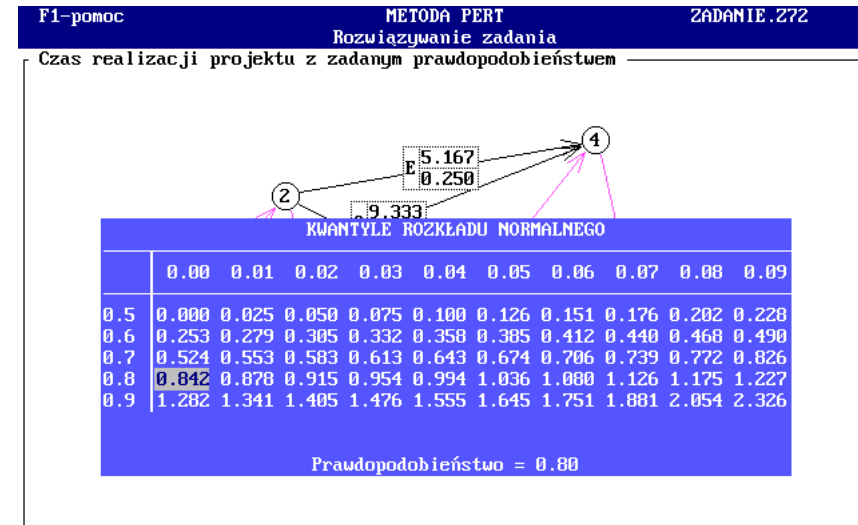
F1-pomoc METODA PERT ZADANIE.272
Rozwiązywanie zadania
Czas realizacji projektu z zadanym prawdopodobieństwem

4
2
E 5.167
0.250
9.333

KWANTYLE ROZKŁADU NORMALNEGO

| | 0.00 | 0.01 | 0.02 | 0.03 | 0.04 | 0.05 | 0.06 | 0.07 | 0.08 | 0.09 |
|---|---|---|---|---|---|---|---|---|---|---|
| 0.5 | 0.000 | 0.025 | 0.050 | 0.075 | 0.100 | 0.126 | 0.151 | 0.176 | 0.202 | 0.228 |
| 0.6 | 0.253 | 0.279 | 0.305 | 0.332 | 0.358 | 0.385 | 0.412 | 0.440 | 0.468 | 0.490 |
| 0.7 | 0.524 | 0.553 | 0.583 | 0.613 | 0.643 | 0.674 | 0.706 | 0.739 | 0.772 | 0.826 |
| 0.8 | 0.842 | 0.878 | 0.915 | 0.954 | 0.994 | 1.036 | 1.080 | 1.126 | 1.175 | 1.227 |
| 0.9 | 1.282 | 1.341 | 1.405 | 1.476 | 1.555 | 1.645 | 1.751 | 1.881 | 2.054 | 2.326 |

Prawdopodobieństwo = 0.80